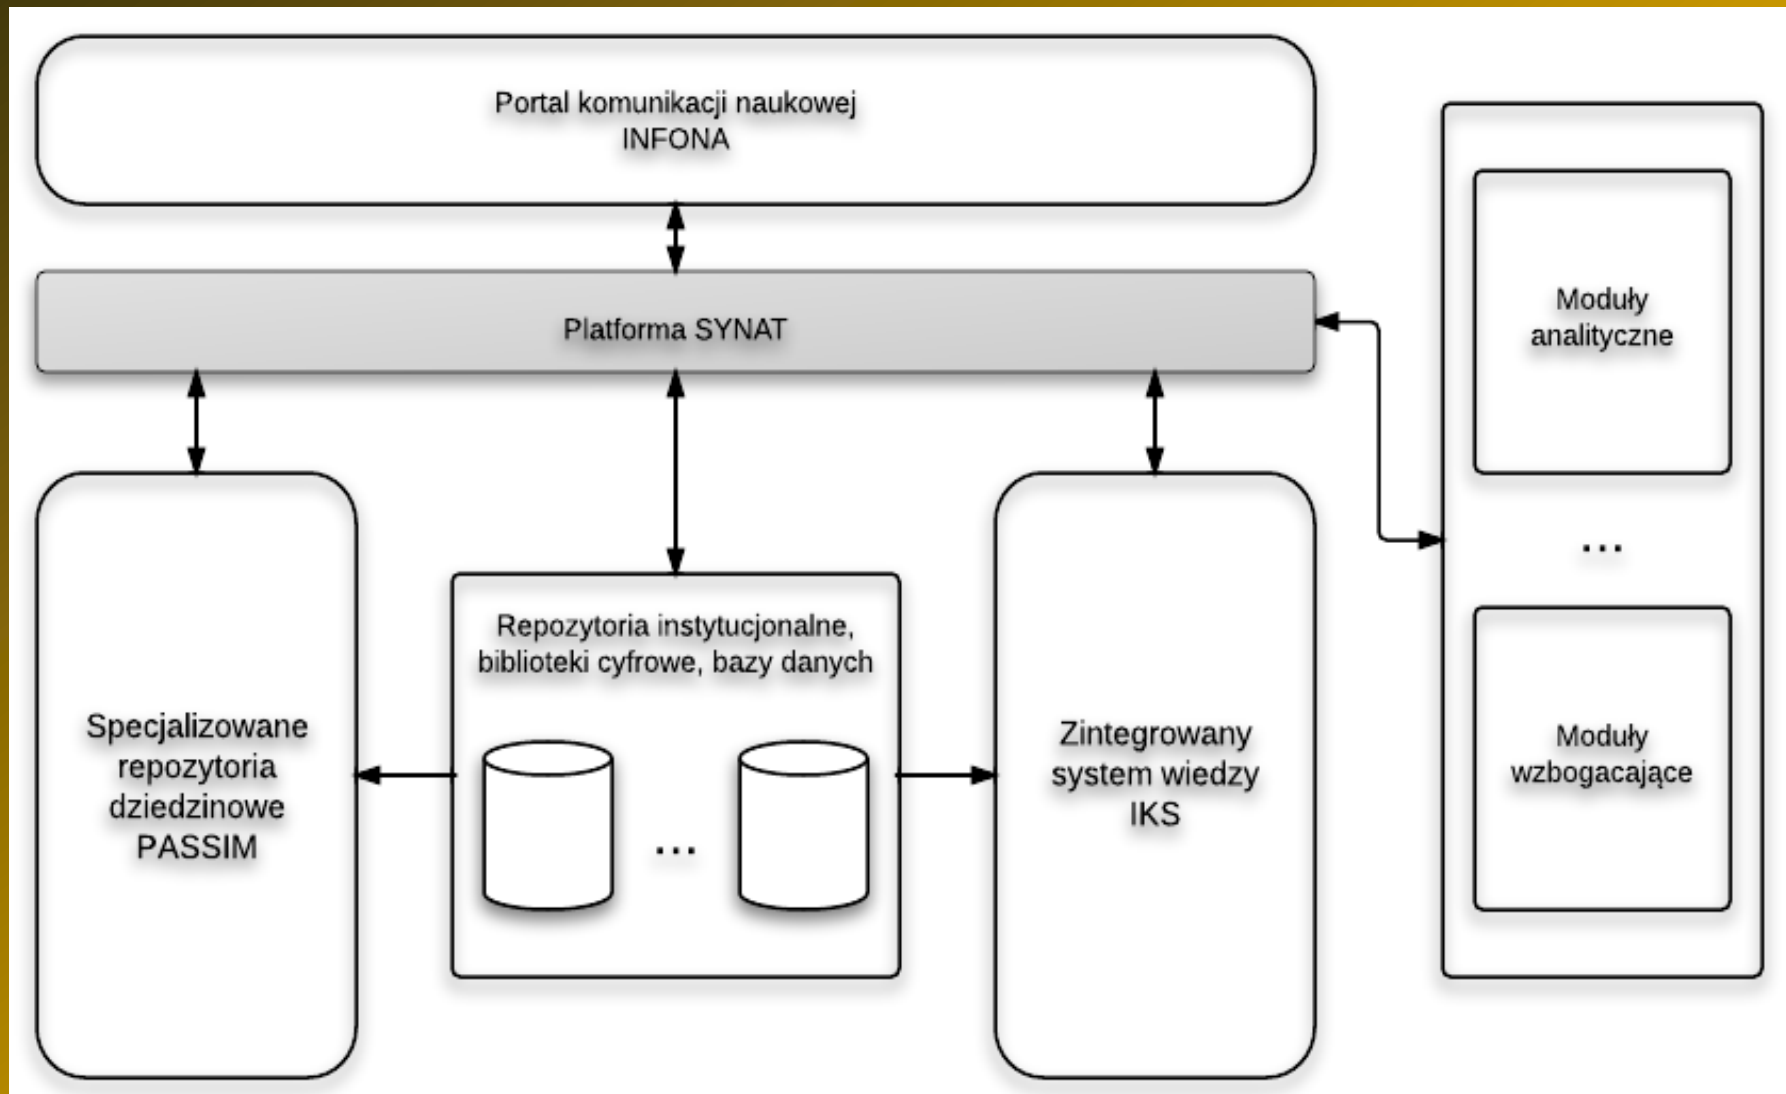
Portal komunikacji naukowej
INFONA

Platforma SYNAT

Moduły
analityczne

...

Moduły
wzbogacające

Specjalizowane
repozytoria
dziedzinowe
PASSIM

Repozytoria instytucjonalne,
biblioteki cyfrowe, bazy danych

...

Zintegrowany
system wiedzy
IKS